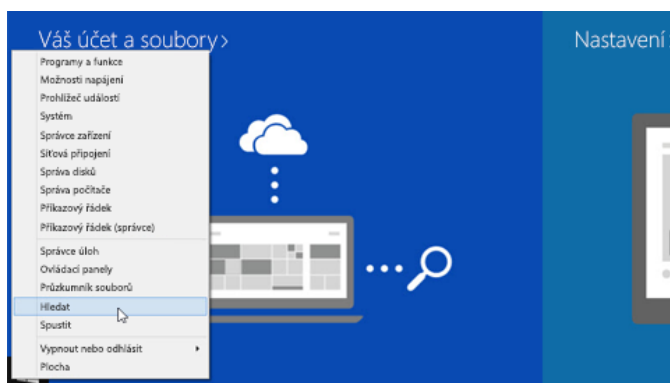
Váš účet a soubory›

Nastavení

Programy a funkce
Možnosti napájení
Prohlížeč událostí
Systém
Správce zařízení
Síťová připojení
Správa disků
Správa počítače
Příkazový řádek
Příkazový řádek (správce)
Správce úloh
Ovládací panely
Průzkumník souborů
Hledat
Spustit
Vypnout nebo odhlásit
Plocha